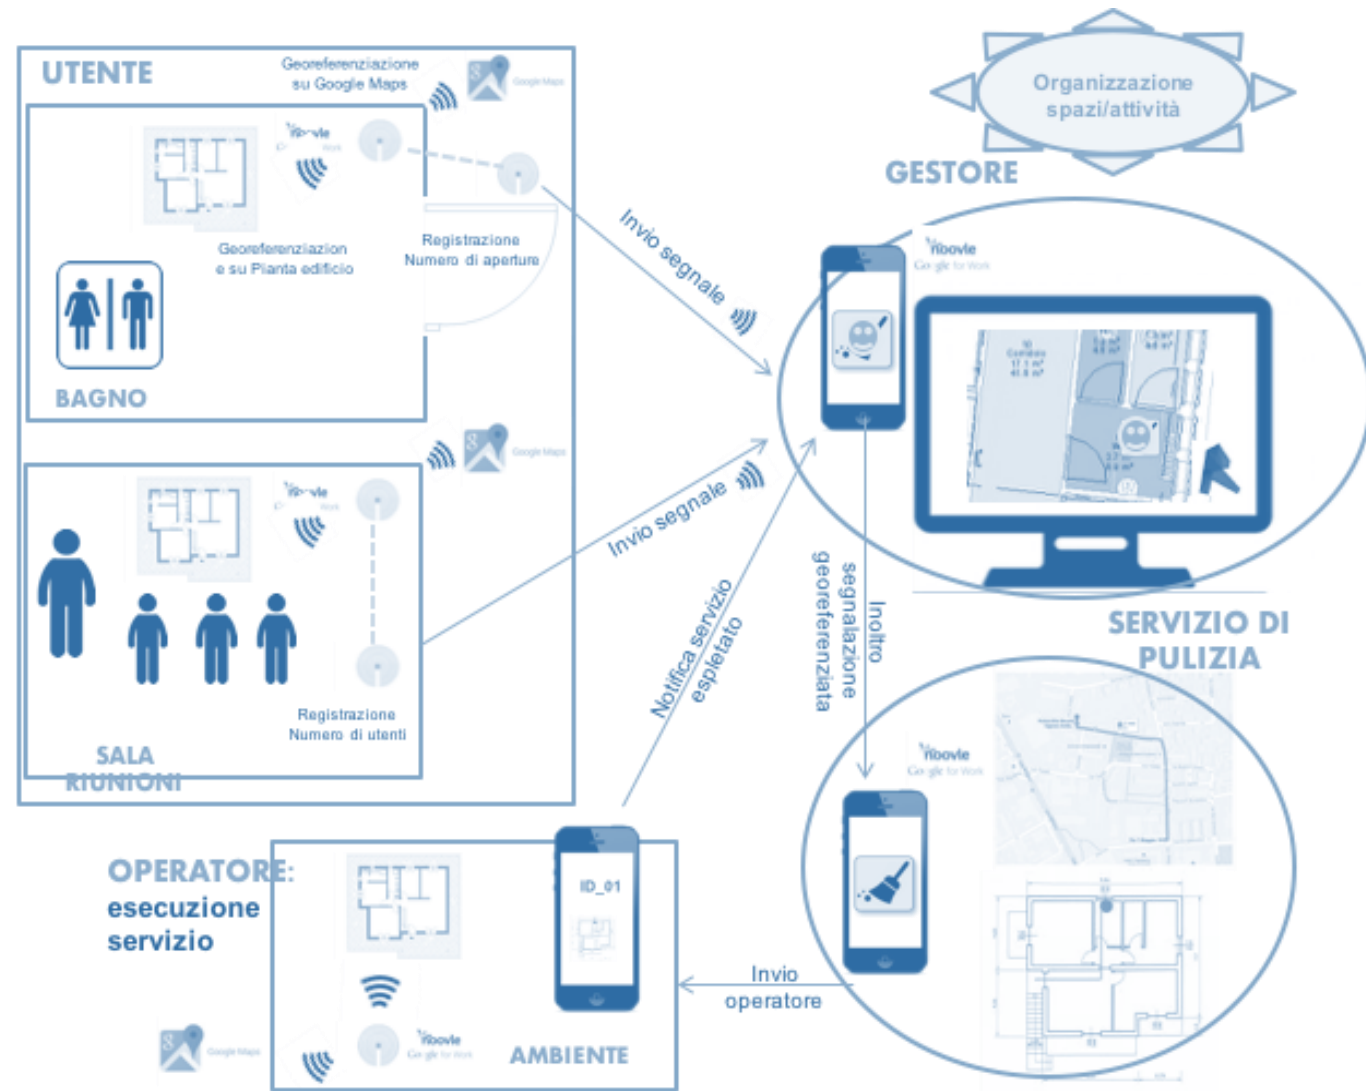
UTENTE

Georeferenziazione su Google Maps

Google Maps

Roovle

Georeferenziazion e su Pianta edificio

Registrazione Numero di aperture

BAGNO

Google Maps

Roovle

Registrazione Numero di utenti

SALA RIUNIONI

Organizzazione spazi/attività

GESTORE

Roovle
Google for Work

Invio segnale

Invio segnale

Notifica servizio espletato

Inoltro segnalazione georeferenziata

SERVIZIO DI PULIZIA

Roovle
Google for Work

OPERATORE: esecuzione servizio

ID_01

Invio operatore

Google Maps

Roovle
Google for Work

AMBIENTE